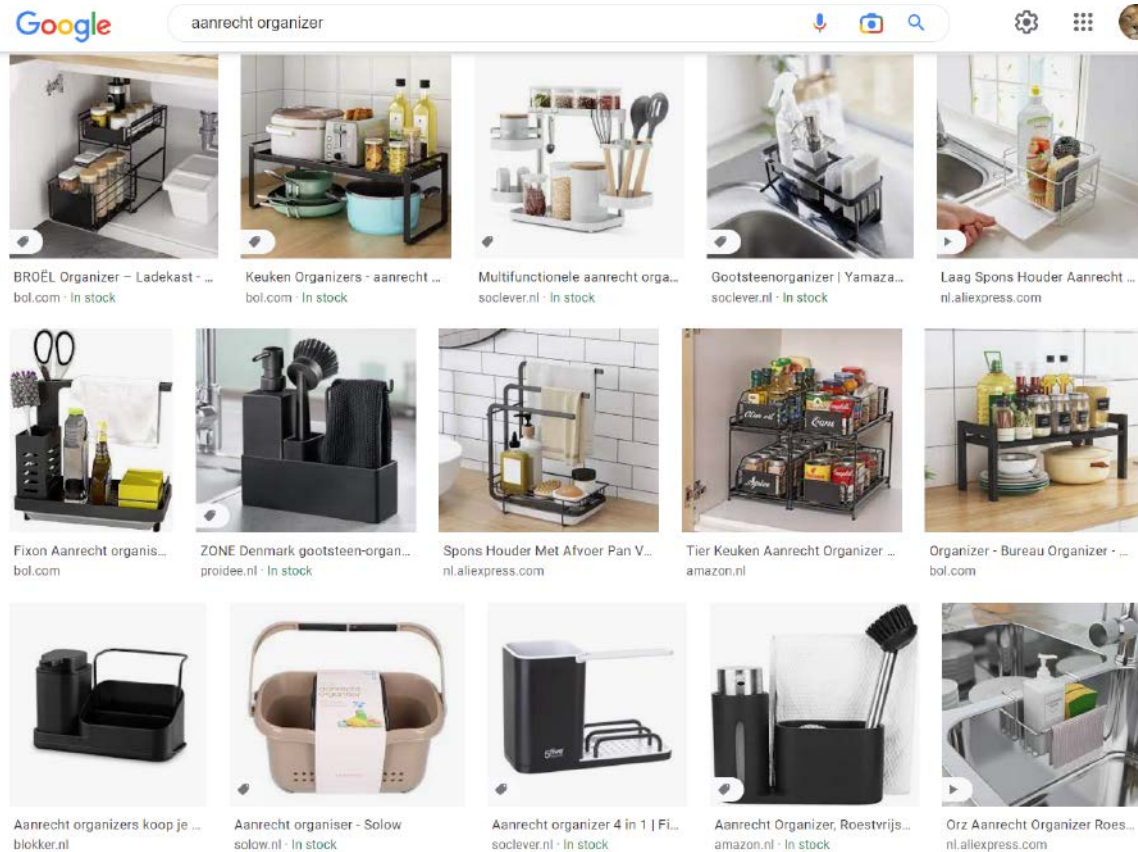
Google

aanrecht organizer

BROËL Organizer – Ladekast - ...
bol.com · In stock

Keuken Organizers - aanrecht ...
bol.com · In stock

Multifunctionele aanrecht orga...
soclever.nl · In stock

Gootsteenorganizer | Yamaza...
soclever.nl · In stock

Laag Spons Houder Aanrecht ...
nl.aliexpress.com

Fixon Aanrecht organis...
bol.com

ZONE Denmark gootsteen-organ...
proidee.nl · In stock

Spons Houder Met Afvoer Pan V...
nl.aliexpress.com

Tier Keuken Aanrecht Organizer ...
amazon.nl

Organizer - Bureau Organizer - ...
bol.com

Aanrecht organizers koop je ...
blokker.nl

Aanrecht organiser - Solow
solow.nl · In stock

Aanrecht organizer 4 in 1 | Fi...
soclever.nl · In stock

Aanrecht Organizer, Roestvrijs...
amazon.nl · In stock

Orz Aanrecht Organizer Roes...
nl.aliexpress.com